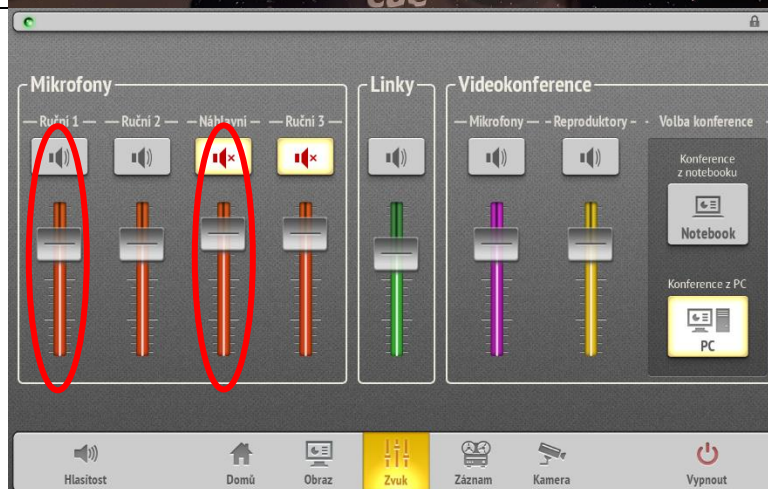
Mikrofony

Ruční 1

Ruční 2

Náhlavní

Ruční 3

Linky

Videokonference

Mikrofony

Reproduktory

Volba konference

Konference z notebooku

Notebook

Konference z PC

PC

Hlasitost

Domů

Obraz

Zvuk

Záznam

Kamera

Vypnout